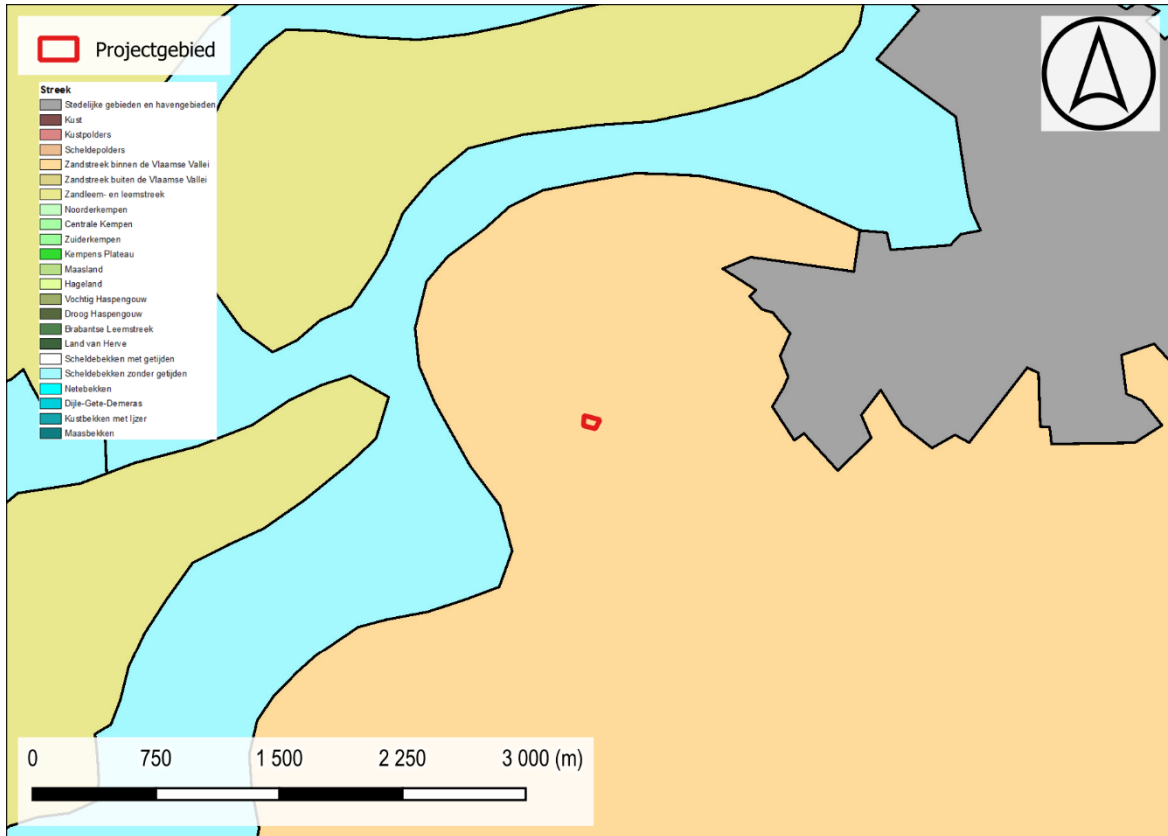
Projectgebied

Streek
Stedelijke gebieden en havengebieden
Kust
Kustpolders
Scheldepolders
Zandstreek binnen de Vlaamse Vallei
Zandstreek buiten de Vlaamse Vallei
Zandleem- en leemstreek
Noorderkempen
Centrale Kempen
Zuiderkempen
Kempens Plateau
Maasland
Hageland
Vochtig Haspengouw
Droog Haspengouw
Brabantse Leemstreek
Land van Herve
Scheldebekken met getijden
Scheldebekken zonder getijden
Netebekken
Dijle-Gete-Demeras
Kustbekken met Ijzer
Maasbekken

0 750 1 500 2 250 3 000 (m)